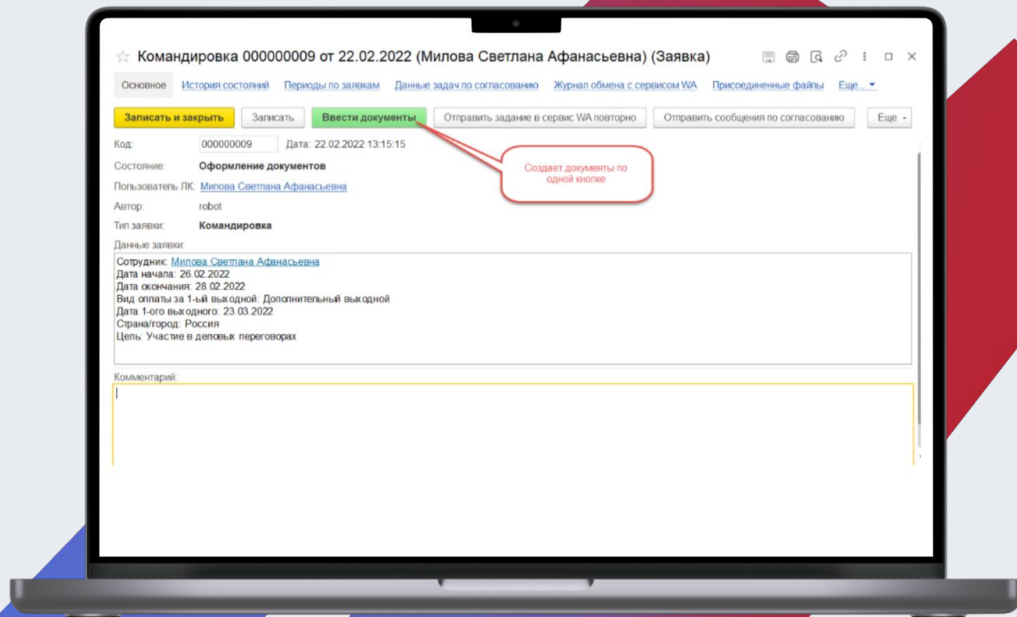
Командировка 000000009 от 22.02.2022 (Милова Светлана Афанасьевна) (Заявка)

Основное | История состояний | Периоды по заявкам | Данные задач по согласованию | Журнал обмена с сервисом WA | Присоединенные файлы | Еще...

Записать и закрыть | Записать | Ввести документы | Отправить задание в сервис WA повторно | Отправить сообщения по согласованию | Еще

Создает документы по одной кнопке

Код: 000000009 Дата: 22.02.2022 13:15:15

Состояние: Оформление документов

Пользователь ЛК: Милова Светлана Афанасьевна

Автор: robot

Тип заявки: Командировка

Данные заявки:

Сотрудник: Милова Светлана Афанасьевна
Дата начала: 26.02.2022
Дата окончания: 28.02.2022
Вид оплаты за 1-ый выходной: Дополнительный выходной
Дата 1-ого выходного: 23.03.2022
Страна/город: Россия
Цель: Участие в деловых переговорах

Комментарий: